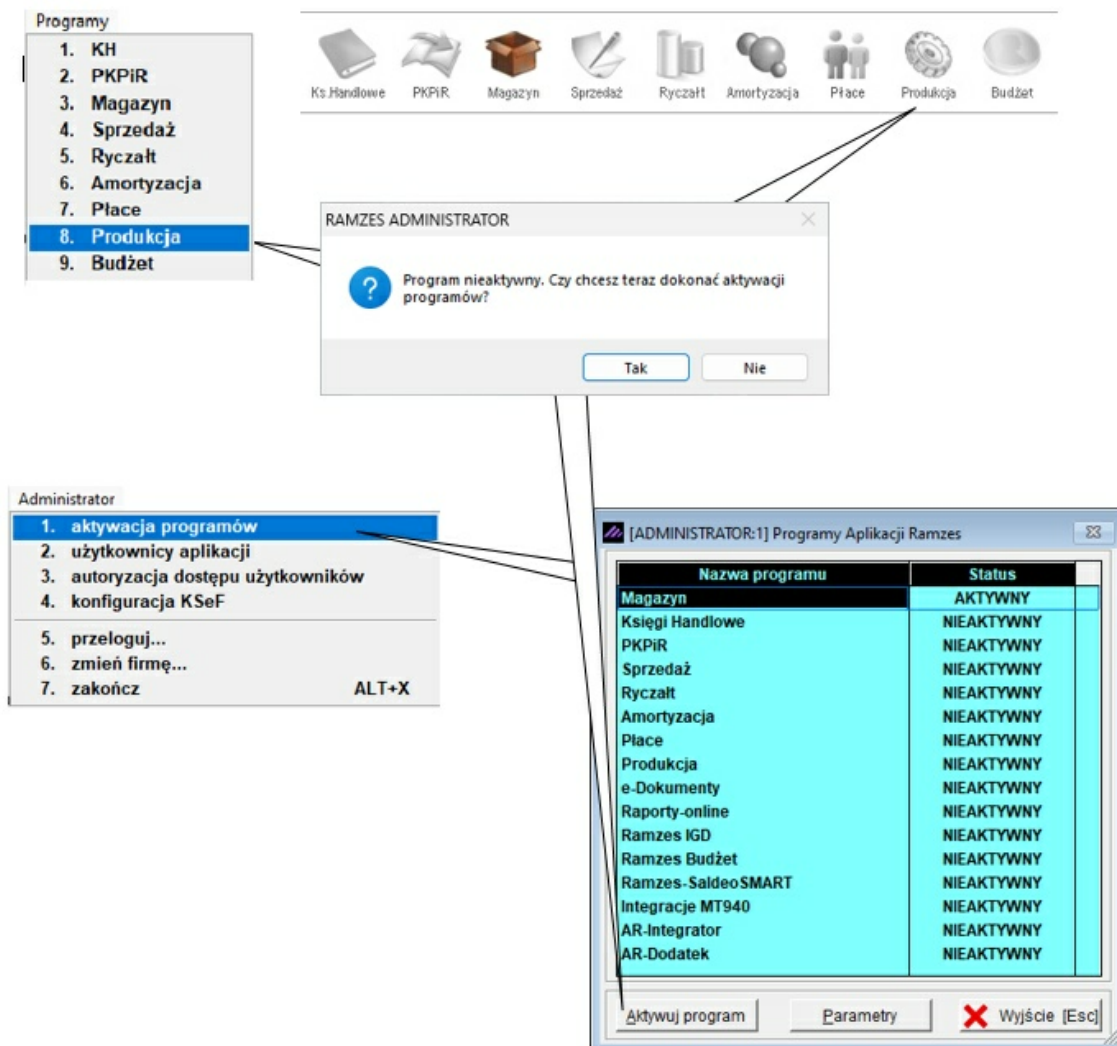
Programy
1. KH
2. PKPiR
3. Magazyn
4. Sprzedaż
5. Ryczałt
6. Amortyzacja
7. Płace
8. Produkcja
9. Budżet

Ks.Handlowe PKPiR Magazyn Sprzedaż Ryczałt Amortyzacja Płace Produkcja Budżet

RAMZES ADMINISTRATOR
Program nieaktywny. Czy chcesz teraz dokonać aktywacji programów?
Tak Nie

Administrator
1. aktywacja programów
2. użytkownicy aplikacji
3. autoryzacja dostępu użytkowników
4. konfiguracja KSeF
5. przeloguj...
6. zmień firmę...
7. zakończ ALT+X

[ADMINISTRATOR:1] Programy Aplikacji Ramzes

| Nazwa programu | Status |
|---|---|
| Magazyn | AKTYWNY |
| Księgi Handlowe | NIEAKTYWNY |
| PKPiR | NIEAKTYWNY |
| Sprzedaż | NIEAKTYWNY |
| Ryczałt | NIEAKTYWNY |
| Amortyzacja | NIEAKTYWNY |
| Płace | NIEAKTYWNY |
| Produkcja | NIEAKTYWNY |
| e-Dokumenty | NIEAKTYWNY |
| Raporty-online | NIEAKTYWNY |
| Ramzes IGD | NIEAKTYWNY |
| Ramzes Budżet | NIEAKTYWNY |
| Ramzes-SaldeoSMART | NIEAKTYWNY |
| Integracje MT940 | NIEAKTYWNY |
| AR-Integrator | NIEAKTYWNY |
| AR-Dodatek | NIEAKTYWNY |

Aktywuj program Parametry Wyjście [Esc]